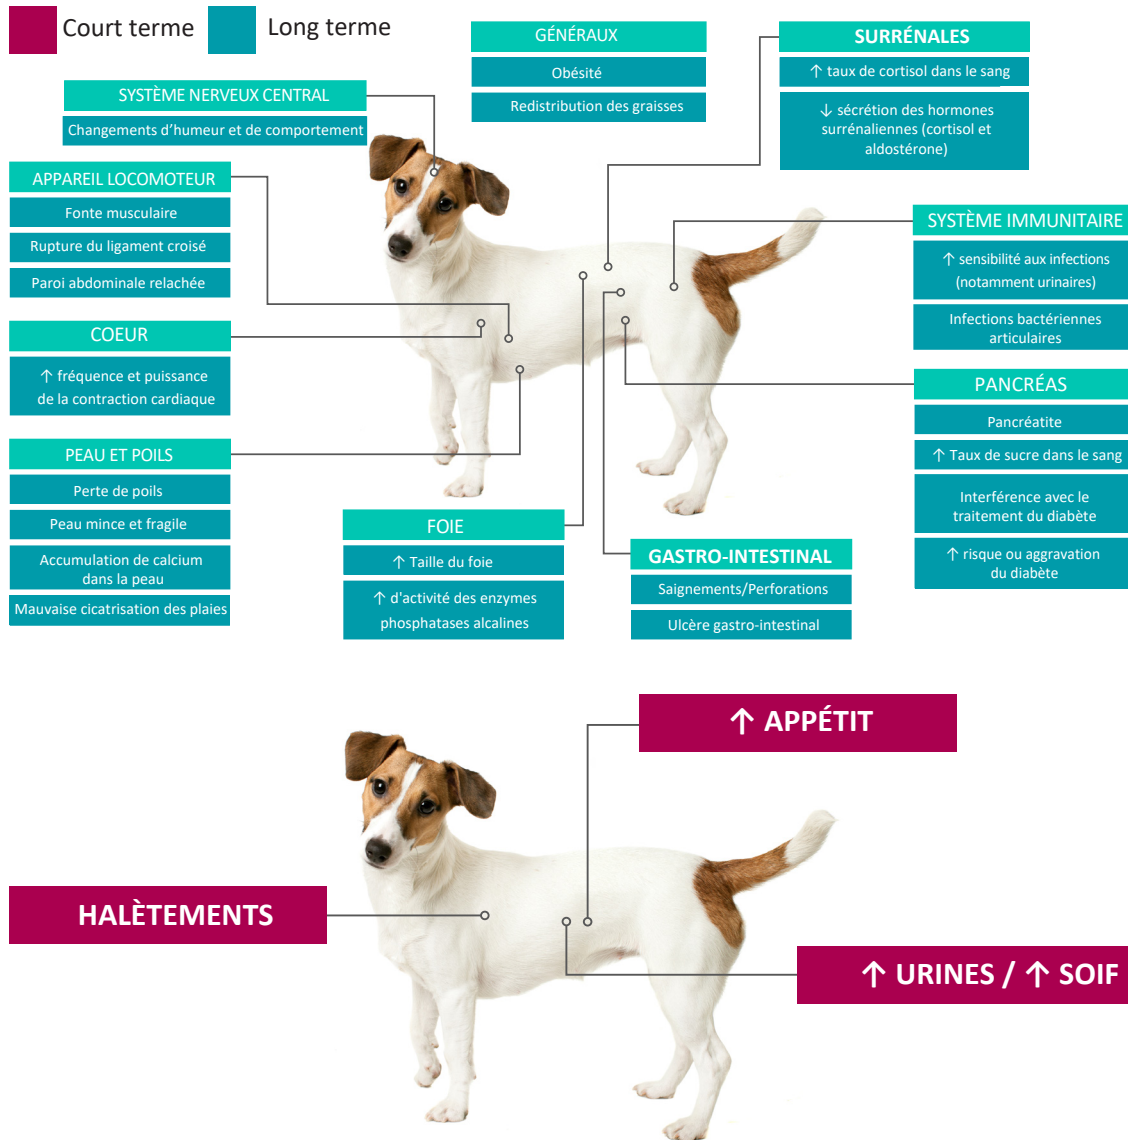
Court terme Long terme

GÉNÉRAUX
Obésité
Redistribution des graisses

SURRÉNALES
↑ taux de cortisol dans le sang
↓ sécrétion des hormones surrénaliennes (cortisol et aldostérone)

SYSTÈME NERVEUX CENTRAL
Changements d'humeur et de comportement

APPAREIL LOCOMOTEUR
Fonte musculaire
Rupture du ligament croisé
Paroi abdominale relachée

COEUR
↑ fréquence et puissance de la contraction cardiaque

PEAU ET POILS
Perte de poils
Peau mince et fragile
Accumulation de calcium dans la peau
Mauvaise cicatrisation des plaies

FOIE
↑ Taille du foie
↑ d'activité des enzymes phosphatases alcalines

GASTRO-INTESTINAL
Saignements/Perforations
Ulcère gastro-intestinal

SYSTÈME IMMUNITAIRE
↑ sensibilité aux infections (notamment urinaires)
Infections bactériennes articulaires

PANCRÉAS
Pancréatite
↑ Taux de sucre dans le sang
Interférence avec le traitement du diabète
↑ risque ou aggravation du diabète

↑ APPÉTIT
HALÈTEMENTS
↑ URINES / ↑ SOIF